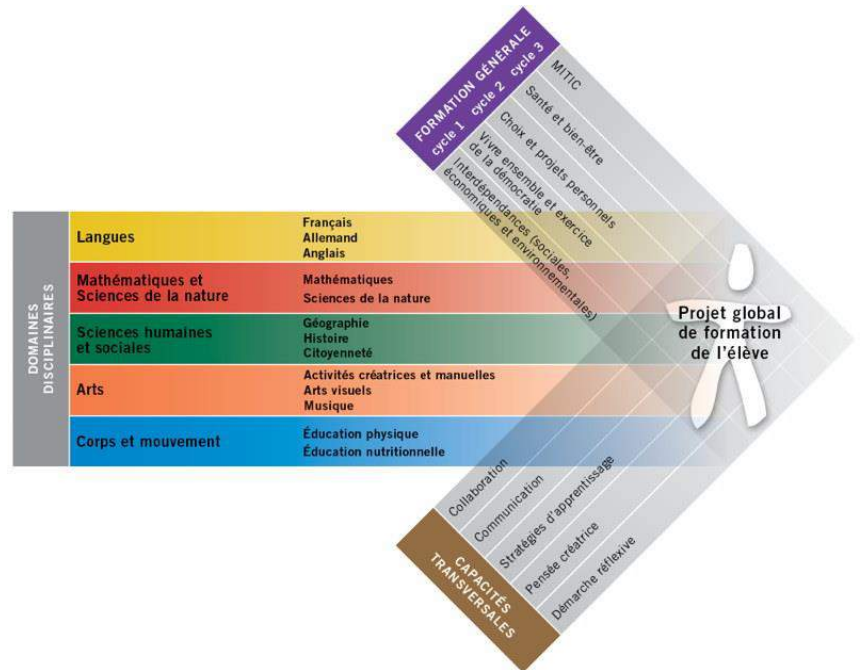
FORMATION GÉNÉRALE
cycle 1 cycle 2 cycle 3

MITIC
Santé et bien-être
Choix et projets personnels
Vivre ensemble et exercice de la démocratie
Interdépendances (sociales, économiques et environnementales)

DOMAINES DISCIPLINAIRES

| | |
|---|---|
| Langues | Français<br>Allemand<br>Anglais |
| Mathématiques et Sciences de la nature | Mathématiques<br>Sciences de la nature |
| Sciences humaines et sociales | Géographie<br>Histoire<br>Citoyenneté |
| Arts | Activités créatrices et manuelles<br>Arts visuels<br>Musique |
| Corps et mouvement | Éducation physique<br>Éducation nutritionnelle |

Projet global de formation de l'élève

CAPACITÉS TRANSVERSALES
Collaboration
Communication
Stratégies d'apprentissage
Pensée créatrice
Démarche réflexive